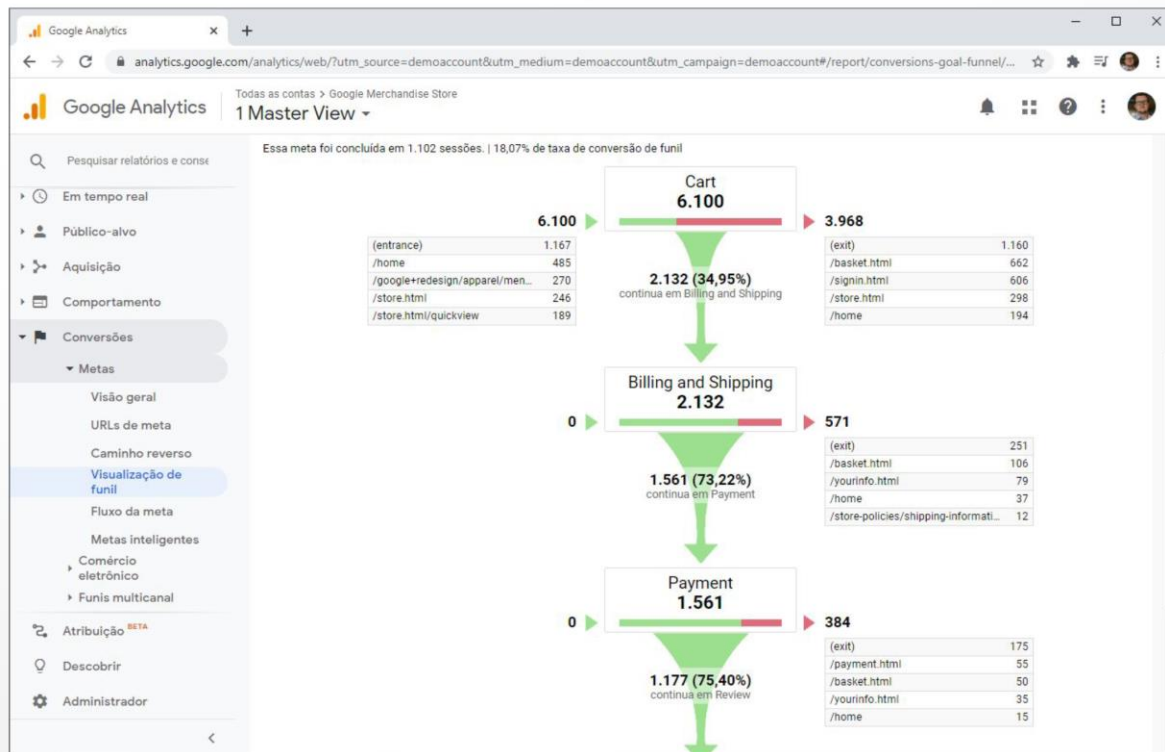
Google Analytics ×   +

analytics.google.com/analytics/web/?utm_source=demoaccount&utm_medium=demoaccount&utm_campaign=demoaccount#/report/conversions-goal-funnel/...

Google Analytics   Todas as contas > Google Merchandise Store
1 Master View

Pesquisar relatórios e conse

Em tempo real
Público-alvo
Aquisição
Comportamento
Conversões
Metas
Visão geral
URLs de meta
Caminho reverso
Visualização de funil
Fluxo da meta
Metas inteligentes
Comércio eletrônico
Funis multicanal
Atribuição BETA
Descobrir
Administrador

Essa meta foi concluída em 1.102 sessões. | 18,07% de taxa de conversão de funil

Cart
6.100

6.100

| | |
|---|---|
| (entrance) | 1.167 |
| /home | 485 |
| /google+redesign/apparel/men... | 270 |
| /store.html | 246 |
| /store.html/quickview | 189 |

3.968

| | |
|---|---|
| (exit) | 1.160 |
| /basket.html | 662 |
| /signin.html | 606 |
| /store.html | 298 |
| /home | 194 |

2.132 (34,95%)
continua em Billing and Shipping

Billing and Shipping
2.132

0

571

| | |
|---|---|
| (exit) | 251 |
| /basket.html | 106 |
| /yourinfo.html | 79 |
| /home | 37 |
| /store-policies/shipping-informati... | 12 |

1.561 (73,22%)
continua em Payment

Payment
1.561

0

384

| | |
|---|---|
| (exit) | 175 |
| /payment.html | 55 |
| /basket.html | 50 |
| /yourinfo.html | 35 |
| /home | 15 |

1.177 (75,40%)
continua em Review